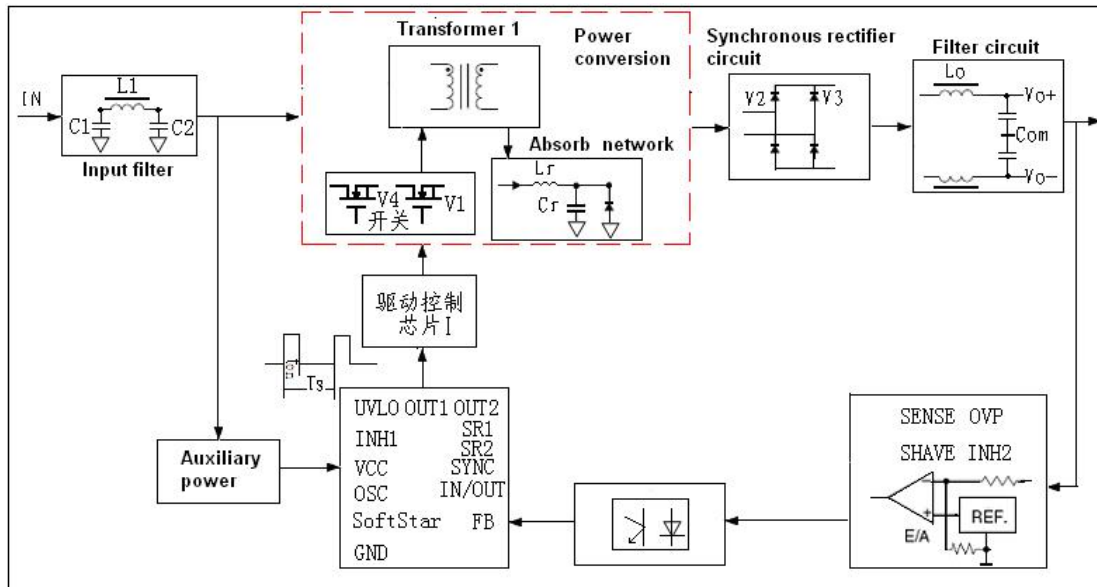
IN

L1

C1

C2

Input filter

Transformer 1

Power conversion

V4

V1

开关

Absorb network

Lr

Cr

Synchronous rectifier circuit

V2

V3

Filter circuit

Lo

Vo+

Com

Vo−

驱动控制
芯片I

Ts

Auxiliary power

UVLO OUT1 OUT2
INH1
SR1
SR2
VCC
SYNC
OSC
IN/OUT
SoftStar
FB
GND

SENSE OVP
SHAVE INH2

E/A

REF.